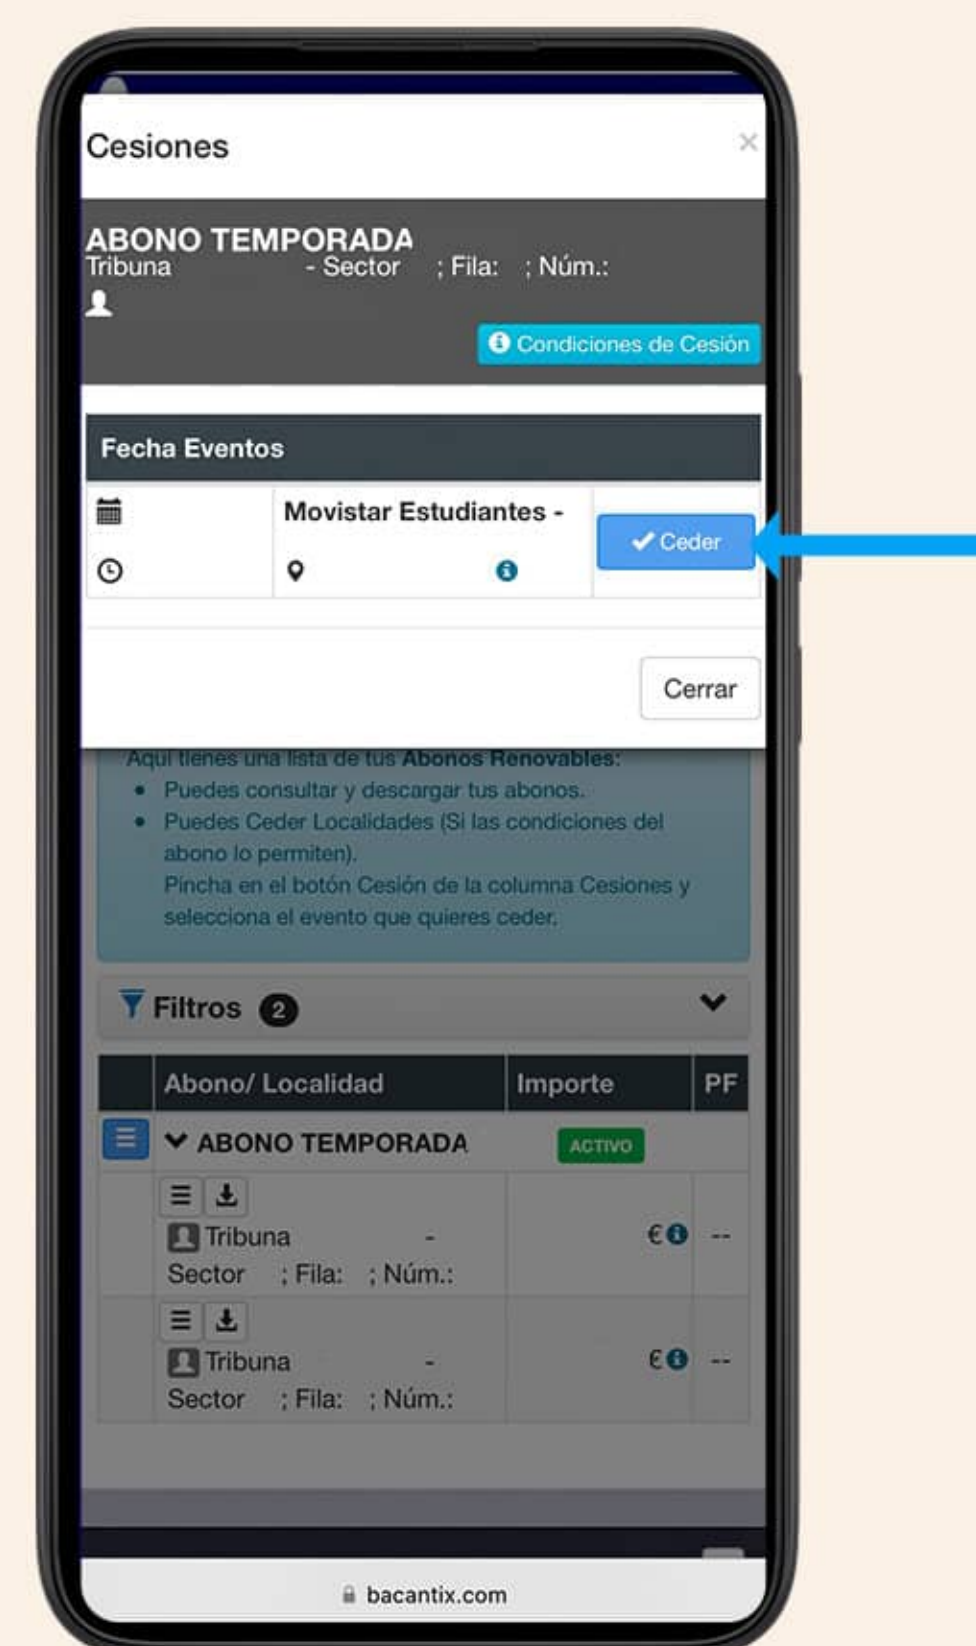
Cesiones
×

ABONO TEMPORADA
Tribuna - Sector ; Fila: ; Núm.:

Condiciones de Cesión

Fecha Eventos

Movistar Estudiantes -

✔ Ceder

Cerrar

Aquí tienes una lista de tus Abonos Renovables:
• Puedes consultar y descargar tus abonos.
• Puedes Ceder Localidades (Si las condiciones del abono lo permiten).
Pincha en el botón Cesión de la columna Cesiones y selecciona el evento que quieres ceder.

Filtros 2

| | Abono/ Localidad | Importe | PF |
|---|---|---|---|
| | ABONO TEMPORADA | ACTIVO | |
| | Tribuna - Sector ; Fila: ; Núm.: | € | -- |
| | Tribuna - Sector ; Fila: ; Núm.: | € | -- |

bacantix.com